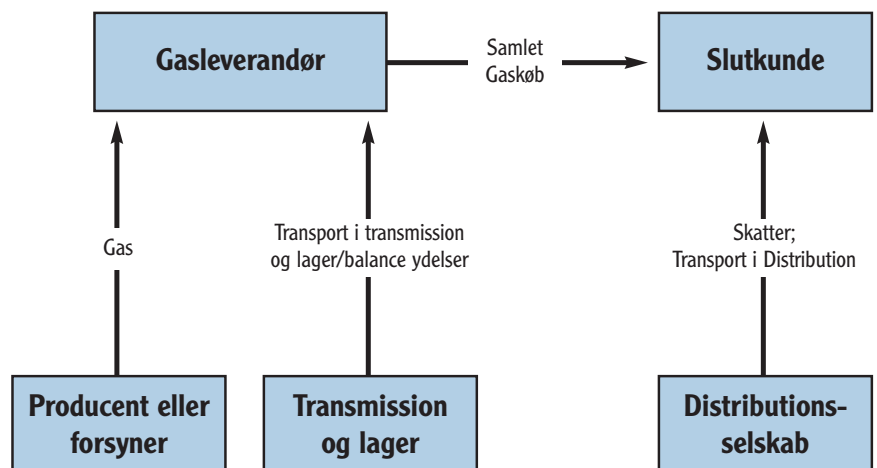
Gasleverandør

Samlet Gaskøb

Slutkunde

Gas

Transport i transmission og lager/balance ydelser

Skatter; Transport i Distribution

Producent eller forsyner

Transmission og lager

Distributions-selskab